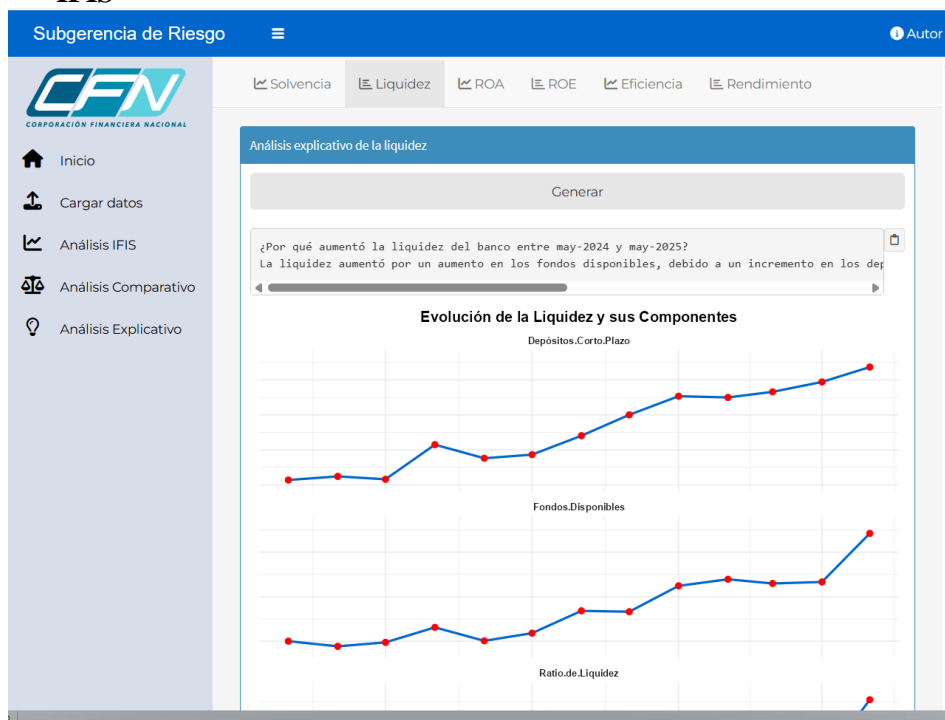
Subgerencia de Riesgo

Autor

CFN
CORPORACIÓN FINANCIERA NACIONAL

Inicio

Cargar datos

Análisis IFIS

Análisis Comparativo

Análisis Explicativo

Solvencia Liquidez ROA ROE Eficiencia Rendimiento

Análisis explicativo de la liquidez

Generar

¿Por qué aumentó la liquidez del banco entre may-2024 y may-2025?
La liquidez aumentó por un aumento en los fondos disponibles, debido a un incremento en los dep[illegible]

Evolución de la Liquidez y sus Componentes

Depósitos.Corto.Plazo

Fondos.Disponibles

Ratio.de.Liquidez